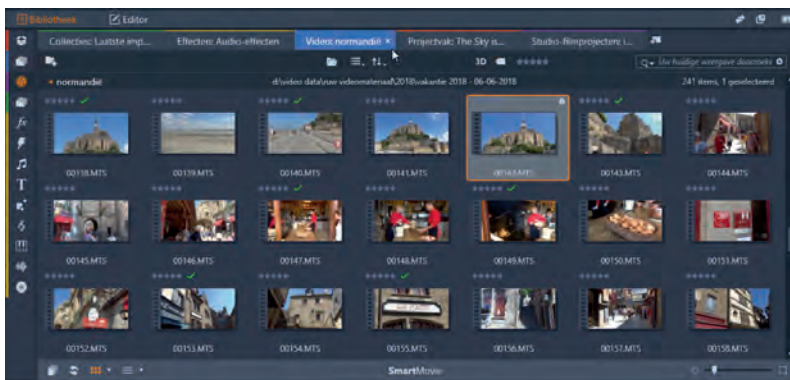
Bibliotheek Editor

Collecties: Laatste imp... Effecten: Audio-effecten Video: normandië × Projectvak: The Sky is... Studio-/filmprojecten: i...

3D

Uw huidige weergave doorzoeken

normandië d:\video data\uw videomateriaal\2018\vakantie 2018 - 06-06-2018 241 items, 1 geselecteerd

00138.MTS 00139.MTS 00140.MTS 00141.MTS 00142.MTS 00143.MTS 00144.MTS

00145.MTS 00146.MTS 00147.MTS 00148.MTS 00149.MTS 00150.MTS 00151.MTS

00152.MTS 00153.MTS 00154.MTS 00155.MTS 00156.MTS 00157.MTS 00158.MTS

SmartMovie